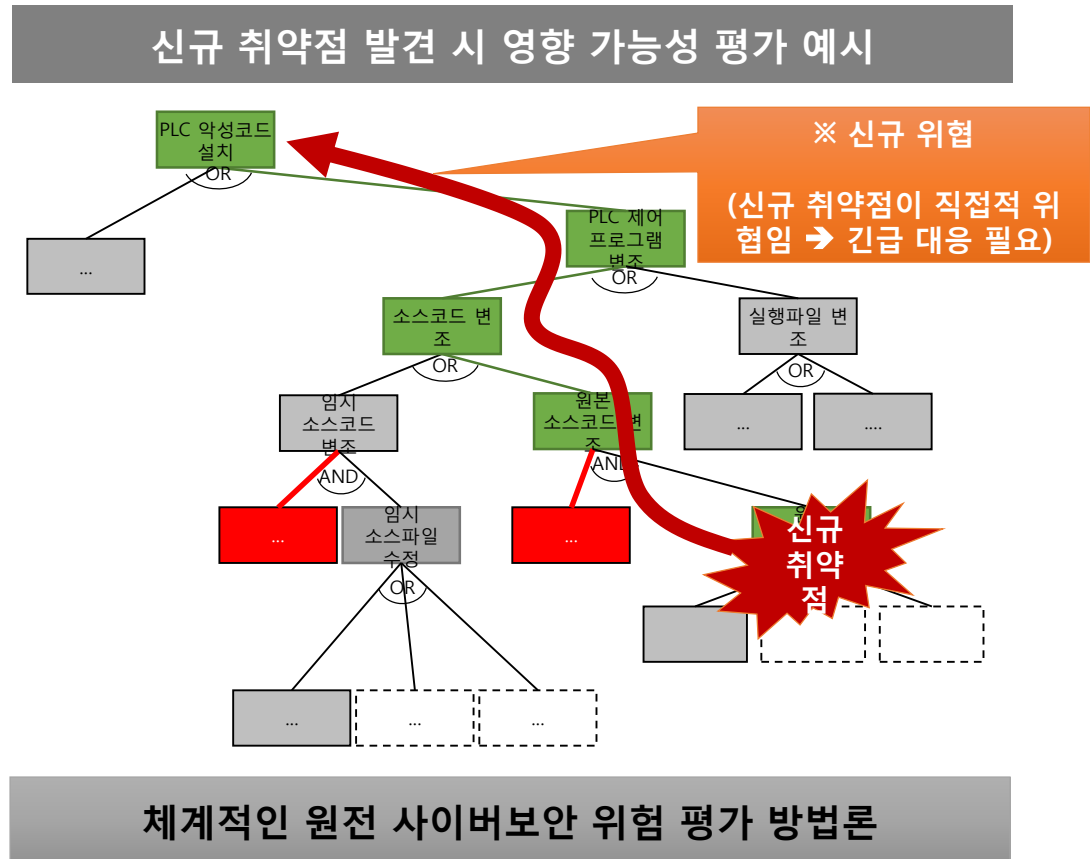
신규 취약점 발견 시 영향 가능성 평가 예시

※ 신규 위협

(신규 취약점이 직접적 위협임 ➔ 긴급 대응 필요)

PLC 악성코드 설치

OR

...

PLC 제어 프로그램 변조

OR

소스코드 변조

OR

실행파일 변조

OR

임시 소스코드 변조

AND

원본 소스코드 변조

AND

...

....

...

임시 소스파일 수정

OR

...

신규 취약점

...

...

...

체계적인 원전 사이버보안 위험 평가 방법론